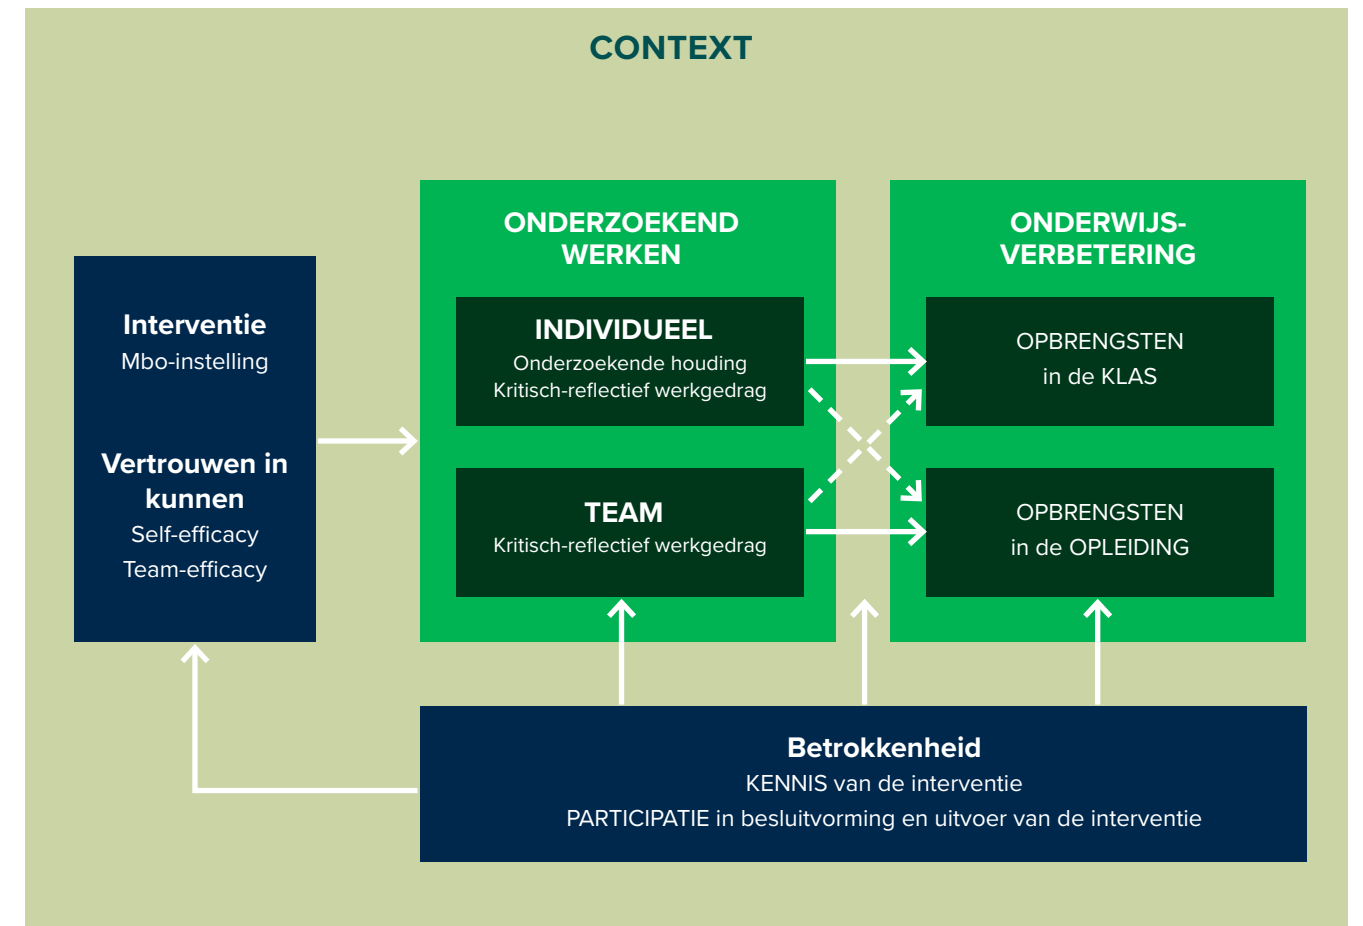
CONTEXT

Interventie
Mbo-instelling

Vertrouwen in kunnen
Self-efficacy
Team-efficacy

ONDERZOEKEND WERKEN

INDIVIDUEEL
Onderzoekende houding
Kritisch-reflectief werkgedrag

TEAM
Kritisch-reflectief werkgedrag

ONDERWIJS-VERBETERING

OPBRENGSTEN
in de KLAS

OPBRENGSTEN
in de OPLEIDING

Betrokkenheid
KENNIS van de interventie
PARTICIPATIE in besluitvorming en uitvoer van de interventie